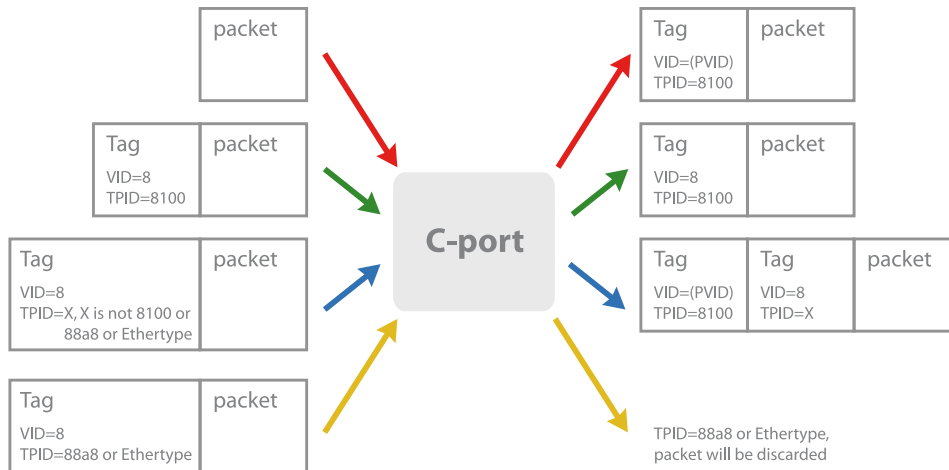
packet

Tag
VID=8
TPID=8100

packet

Tag
VID=8
TPID=X, X is not 8100 or 88a8 or Ethertype

packet

Tag
VID=8
TPID=88a8 or Ethertype

packet

C-port

Tag
VID=(PVID)
TPID=8100

packet

Tag
VID=8
TPID=8100

packet

Tag
VID=(PVID)
TPID=8100

Tag
VID=8
TPID=X

packet

TPID=88a8 or Ethertype, packet will be discarded